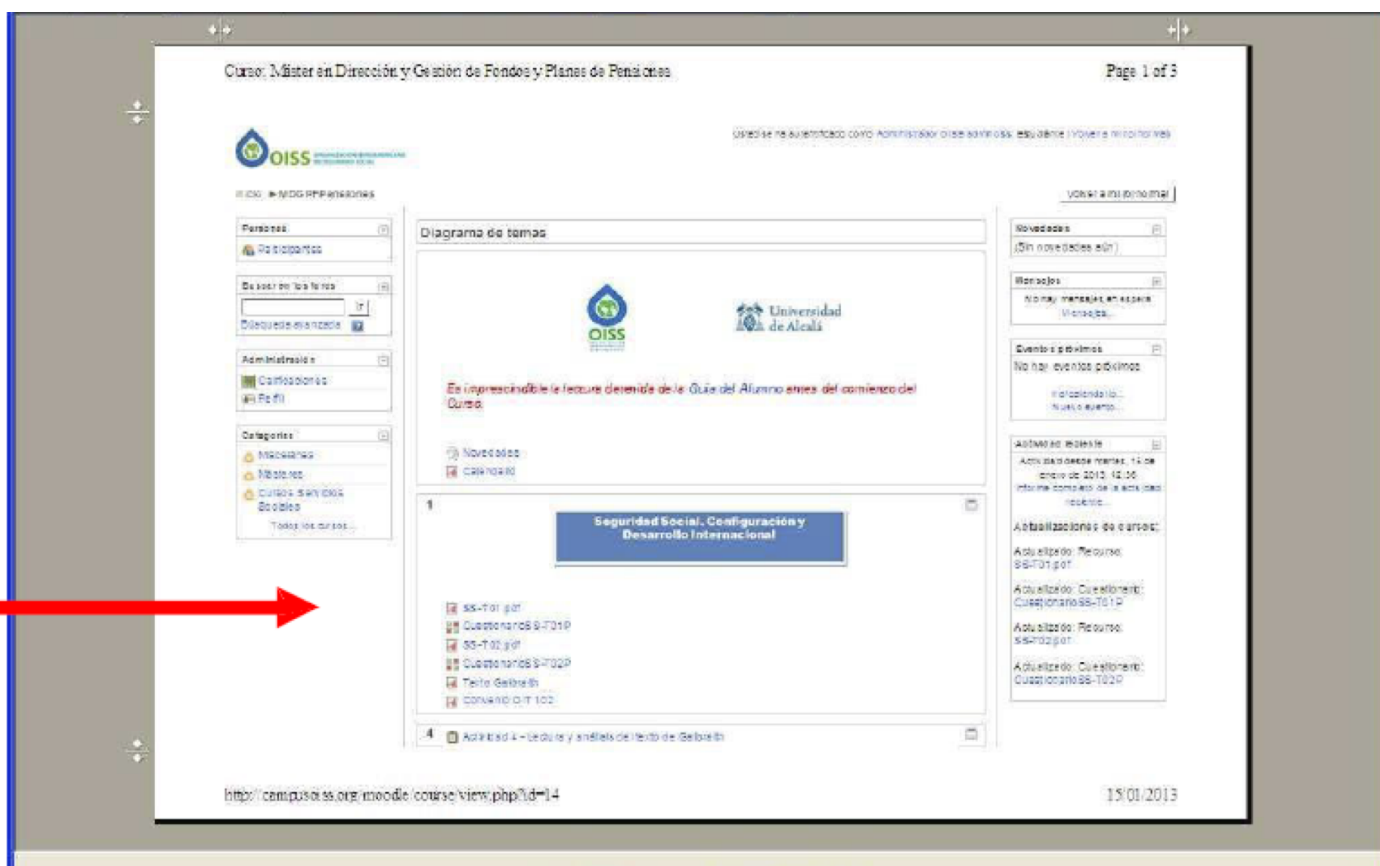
Curso: Máster en Dirección y Gestión de Fondos y Planes de Pensiones

Page 1 of 3

OISS

Usted se ha autentificado como Administrador oiss admin oiss (Salir) | Volver a mi rol normal

Inicio ► MDG FPPensiones

Volver a mi rol normal

Personas
Participantes

Buscar en los foros
Ir
Búsqueda avanzada

Administración
Calificaciones
Perfil

Categorías
Miscelánea
Másteres
Cursos Servicios Sociales
Todos los cursos...

Diagrama de temas

OISS

Universidad de Alcalá

Es imprescindible la lectura detenida de la Guía del Alumno antes del comienzo del Curso.

Novedades
Calendario

1

Seguridad Social. Configuración y Desarrollo Internacional

SS-T01.pdf
CuestionarioSS-T01P
SS-T02.pdf
CuestionarioSS-T02P
Texto Galbraith
Convenio OIT 102

4 Actividad 4 – Lectura y análisis de texto de Galbraith

Novedades
(Sin novedades aún)

Mensajes
No hay mensajes en espera
Mensajes...

Eventos próximos
No hay eventos próximos
Ir al calendario...
Nuevo evento...

Actividad reciente
Actividad desde martes, 15 de enero de 2013, 12:36
Informe completo de la actividad reciente...

Actualizaciones de cursos:

Actualizado: Recurso: SS-T01.pdf

Actualizado: Cuestionario: CuestionarioSS-T01P

Actualizado: Recurso: SS-T02.pdf

Actualizado: Cuestionario: CuestionarioSS-T02P

http://campusoiss.org/moodle/course/view.php?id=14

15/01/2013